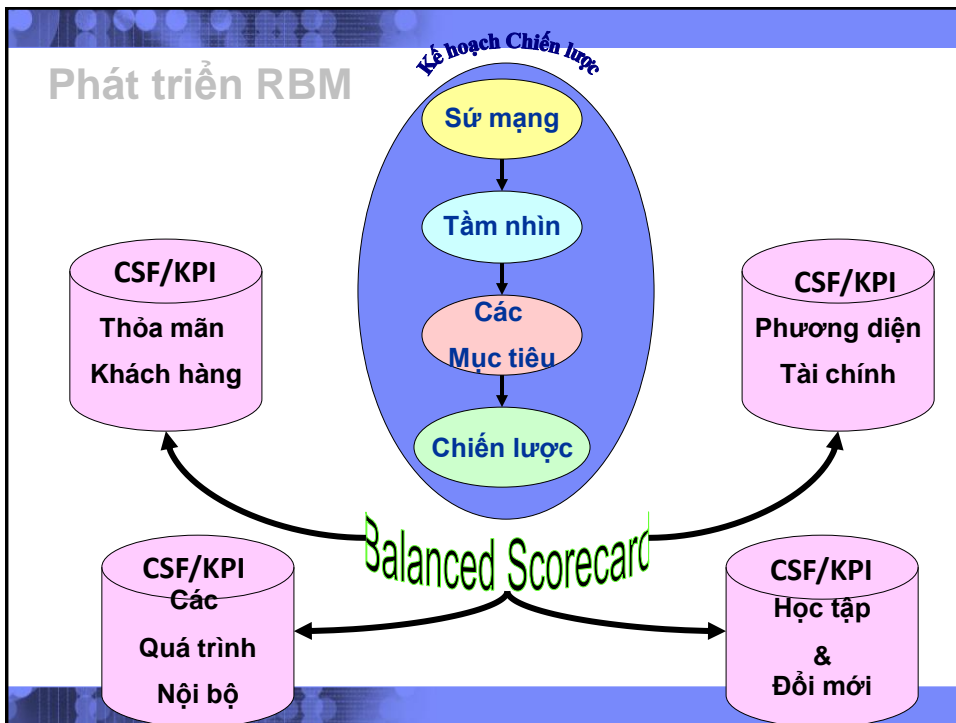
Phát triển RBM

Kế hoạch Chiến lược

Sứ mạng

Tầm nhìn

Các Mục tiêu

Chiến lược

CSF/KPI
Thỏa mãn
Khách hàng

CSF/KPI
Phương diện
Tài chính

Balanced Scorecard

CSF/KPI
Các
Quá trình
Nội bộ

CSF/KPI
Học tập
&
Đổi mới